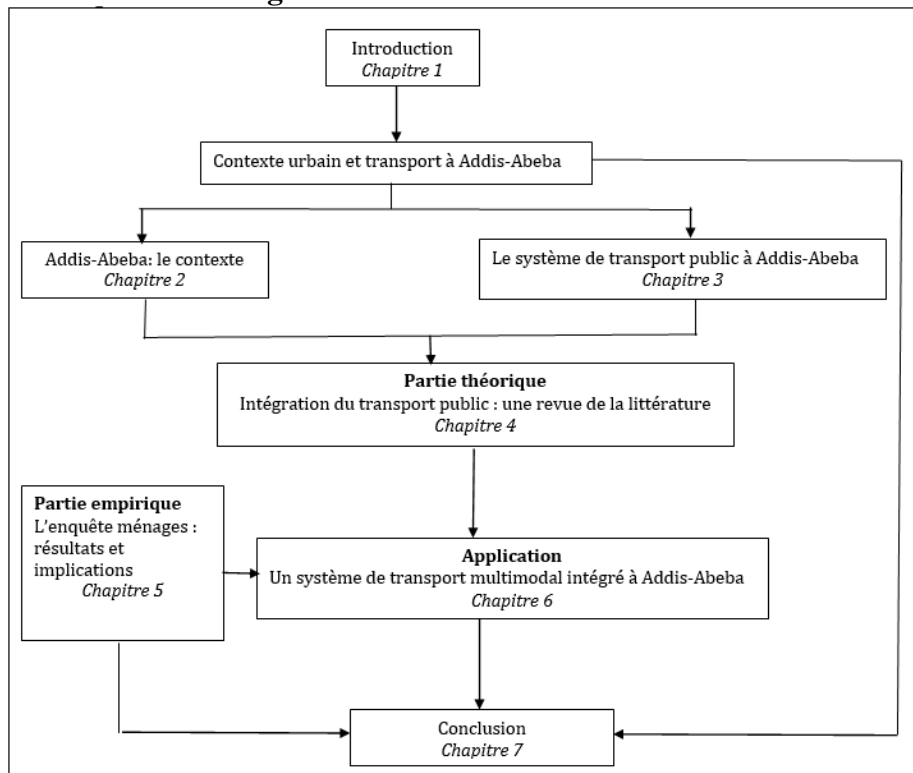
Introduction
*Chapitre 1*

Contexte urbain et transport à Addis-Abeba

Addis-Abeba: le contexte
*Chapitre 2*

Le système de transport public à Addis-Abeba
*Chapitre 3*

**Partie théorique**
Intégration du transport public : une revue de la littérature
*Chapitre 4*

**Partie empirique**
L'enquête ménages : résultats et implications
*Chapitre 5*

**Application**
Un système de transport multimodal intégré à Addis-Abeba
*Chapitre 6*

Conclusion
*Chapitre 7*